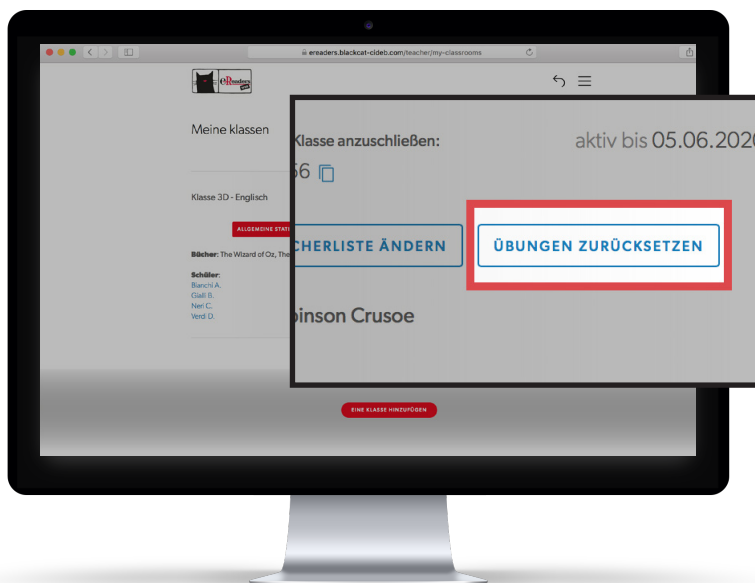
ereaders.blackcat-cideb.com/teacher/my-classrooms

eReaders

Meine klassen

Klasse 3D - Englisch

ALLGEMEINE STATI

Bücher: The Wizard of Oz, The

Schüler:
Bianchi A.
Gialli B.
Neri C.
Verdi D.

EINE KLASSE HINZUFÜGEN

Klasse anzuschließen:
56

aktiv bis 05.06.202

CHERLISTE ÄNDERN

ÜBUNGEN ZURÜCKSETZEN

binson Crusoe